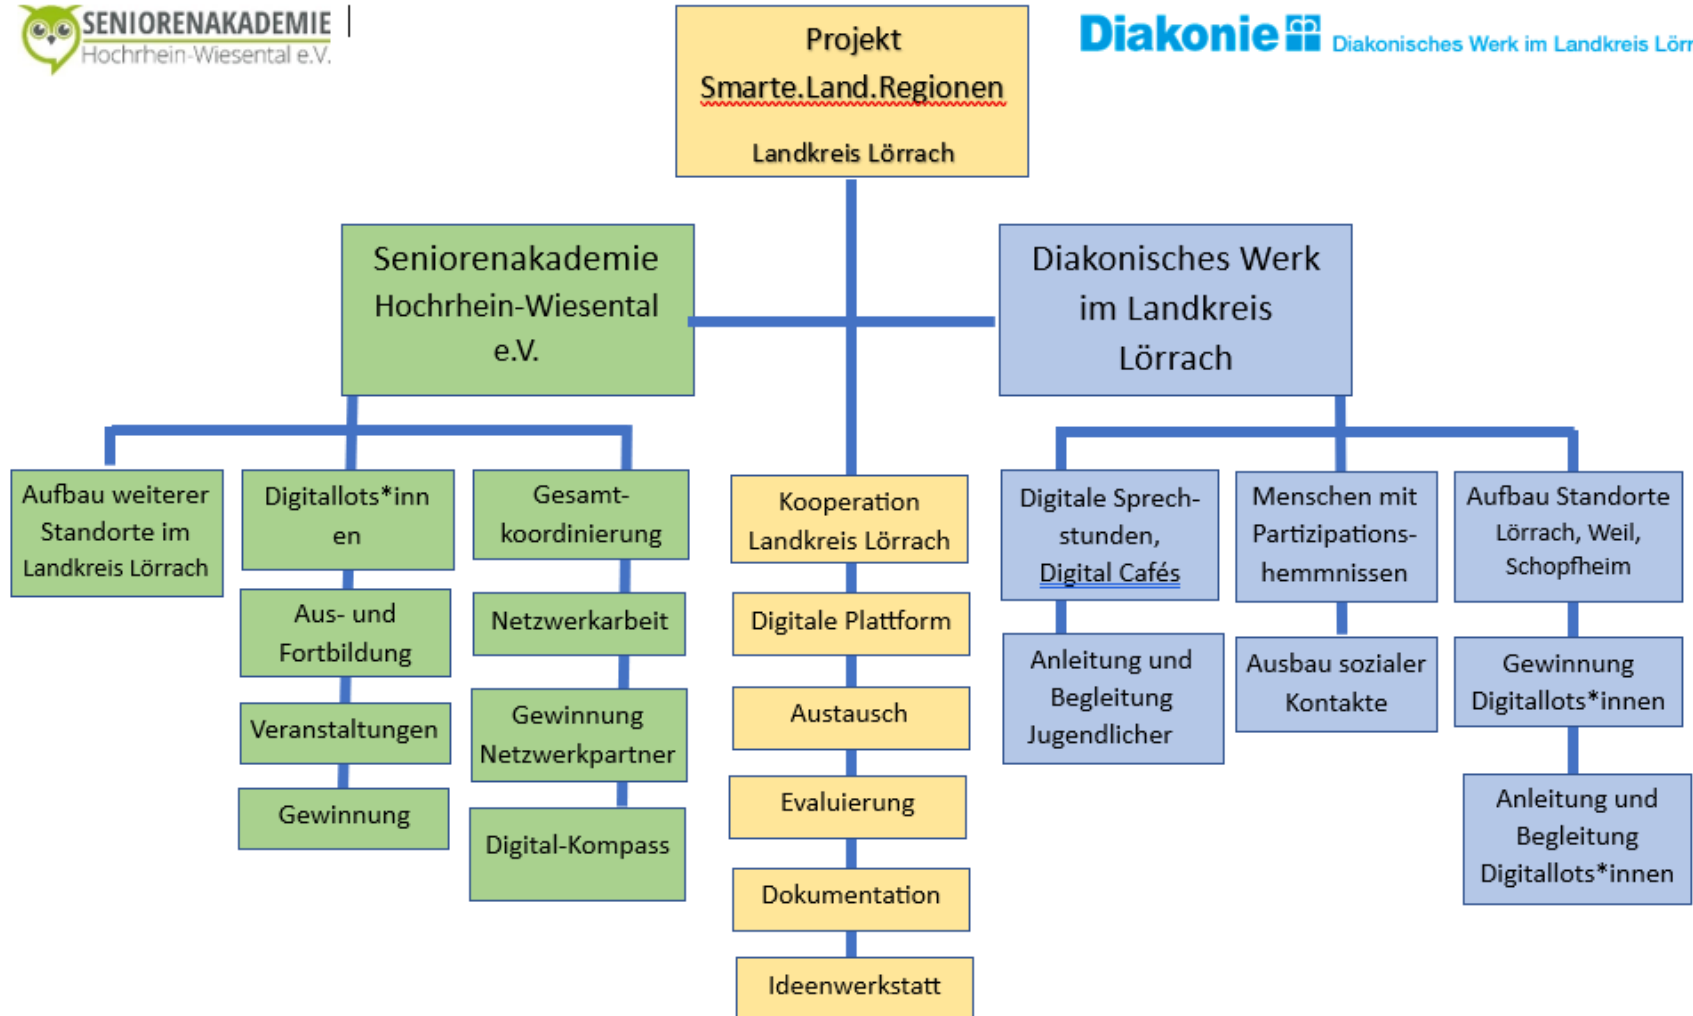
SENIORENAKADEMIE
Hochrhein-Wiesental e.V.

Projekt
Smarte.Land.Regionen
Landkreis Lörrach

Diakonie Diakonisches Werk im Landkreis Lörr

Seniorenakademie Hochrhein-Wiesental e.V.

Diakonisches Werk im Landkreis Lörrach

Aufbau weiterer Standorte im Landkreis Lörrach

Digitallots*inn en

Aus- und Fortbildung

Veranstaltungen

Gewinnung

Gesamtkoordinierung

Netzwerkarbeit

Gewinnung Netzwerkpartner

Digital-Kompass

Kooperation Landkreis Lörrach

Digitale Plattform

Austausch

Evaluierung

Dokumentation

Ideenwerkstatt

Digitale Sprechstunden, Digital Cafés

Anleitung und Begleitung Jugendlicher

Menschen mit Partizipationshemmnissen

Ausbau sozialer Kontakte

Aufbau Standorte Lörrach, Weil, Schopfheim

Gewinnung Digitallots*innen

Anleitung und Begleitung Digitallots*innen